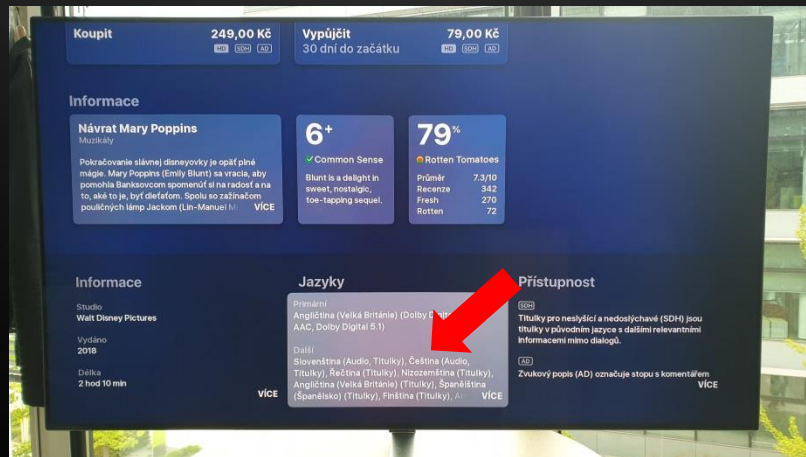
Koupit 249,00 Kč
HD SDH AD

Vypůjčit 79,00 Kč
30 dní do začátku
HD SDH AD

Informace

Návrat Mary Poppins
Muzikály
Pokračovanie slávnej disneyovky je opäť plné mágie. Mary Poppins (Emily Blunt) sa vracia, aby pomohla Bankscovcom spomenúť si na radosť a na to, aké to je, byť dieťaťom. Spolu so zažínačom pouličných lámp Jackom (Lin-Manuel M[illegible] VÍCE

6+
Common Sense
Blunt is a delight in sweet, nostalgic, toe-tapping sequel.

79%
Rotten Tomatoes
Průměr 7.3/10
Recenze 342
Fresh 270
Rotten 72

Informace
Studio
Walt Disney Pictures
Vydáno
2018
Délka
2 hod 10 min
VÍCE

Jazyky
Primární
Angličtina (Velká Británie) (Dolby Digit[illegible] AAC, Dolby Digital 5.1)
Další
Slovenština (Audio, Titulky), Čeština (Audio, Titulky), Řečtina (Titulky), Nizozemština (Titulky), Angličtina (Velká Británie) (Titulky), Španělština (Španělsko) (Titulky), Finština (Titulky), Ar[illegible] VÍCE

Přístupnost
SDH
Titulky pro neslyšící a nedoslýchavé (SDH) jsou titulky v původním jazyce s dalšími relevantními informacemi mimo dialogů.
AD
Zvukový popis (AD) označuje stopu s komentářem
VÍCE